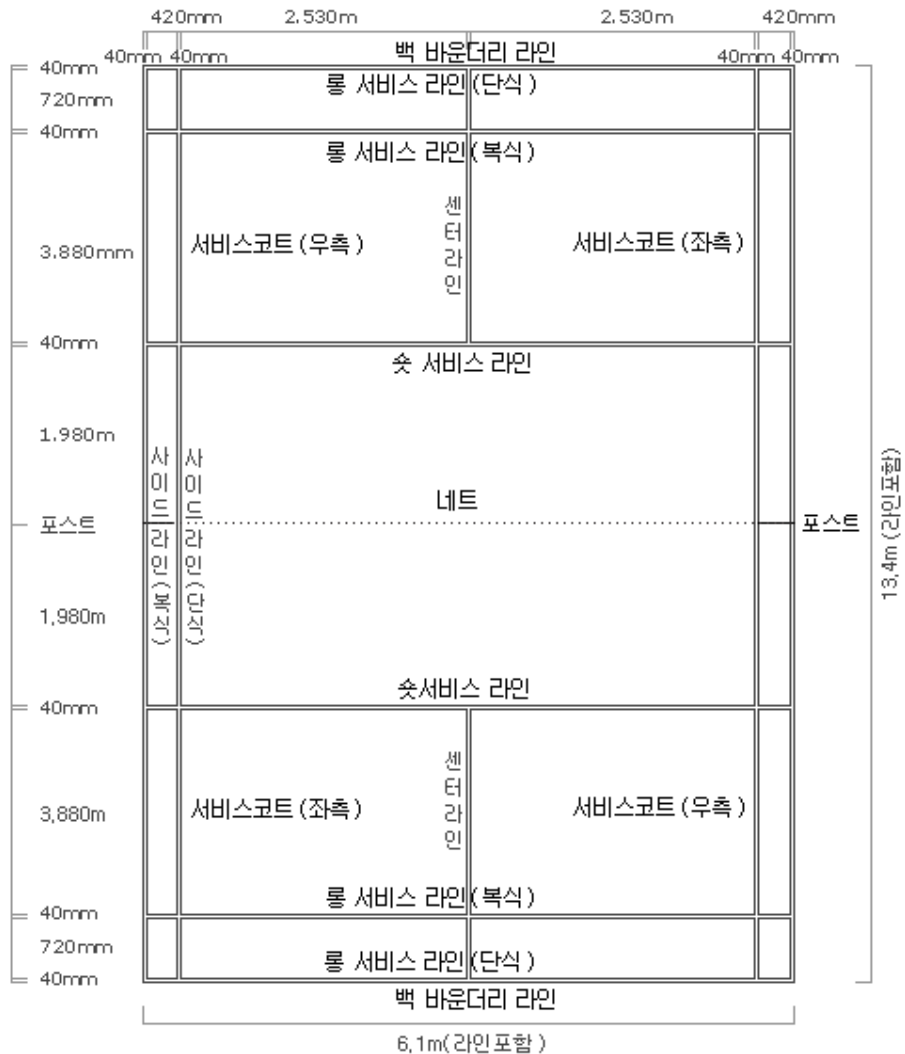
420mm 2.530m 2.530m 420mm
40mm 40mm 백 바운더리 라인 40mm 40mm

40mm
720mm
40mm
3.880mm
40mm
1.980m
포스트
1,980m
40mm
3,880m
40mm
720mm
40mm

롱 서비스 라인(단식)
롱 서비스 라인(복식)
서비스코트(우측)
센터라인
서비스코트(좌측)
숏 서비스 라인
사이드라인(복식)
사이드라인(단식)
네트
포스트
13,4m(라인포함)
숏서비스 라인
서비스코트(좌측)
센터라인
서비스코트(우측)
롱 서비스 라인(복식)
롱 서비스 라인(단식)
백 바운더리 라인
6,1m(라인포함)